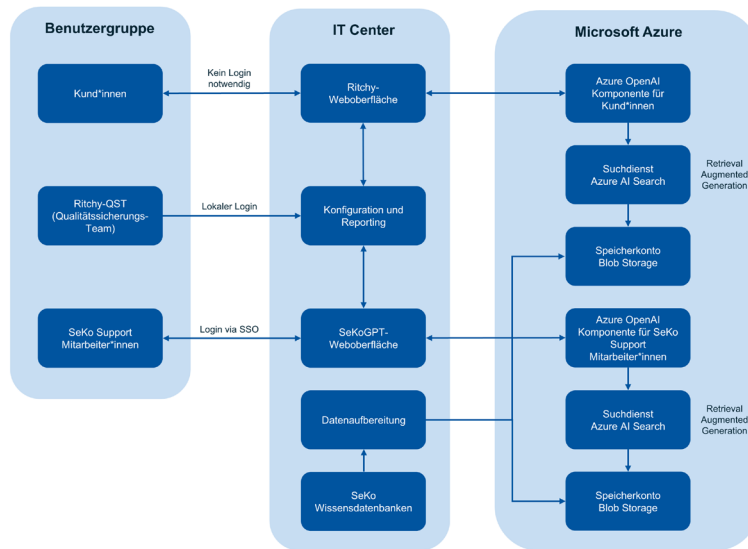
Benutzergruppe

Kund*innen

Ritchy-QST (Qualitätssicherungs-Team)

SeKo Support Mitarbeiter*innen

Kein Login notwendig

Lokaler Login

Login via SSO

IT Center

Ritchy-Weboberfläche

Konfiguration und Reporting

SeKoGPT-Weboberfläche

Datenaufbereitung

SeKo Wissensdatenbanken

Microsoft Azure

Azure OpenAI Komponente für Kund*innen

Suchdienst Azure AI Search

Retrieval Augmented Generation

Speicherkonto Blob Storage

Azure OpenAI Komponente für SeKo Support Mitarbeiter*innen

Suchdienst Azure AI Search

Retrieval Augmented Generation

Speicherkonto Blob Storage